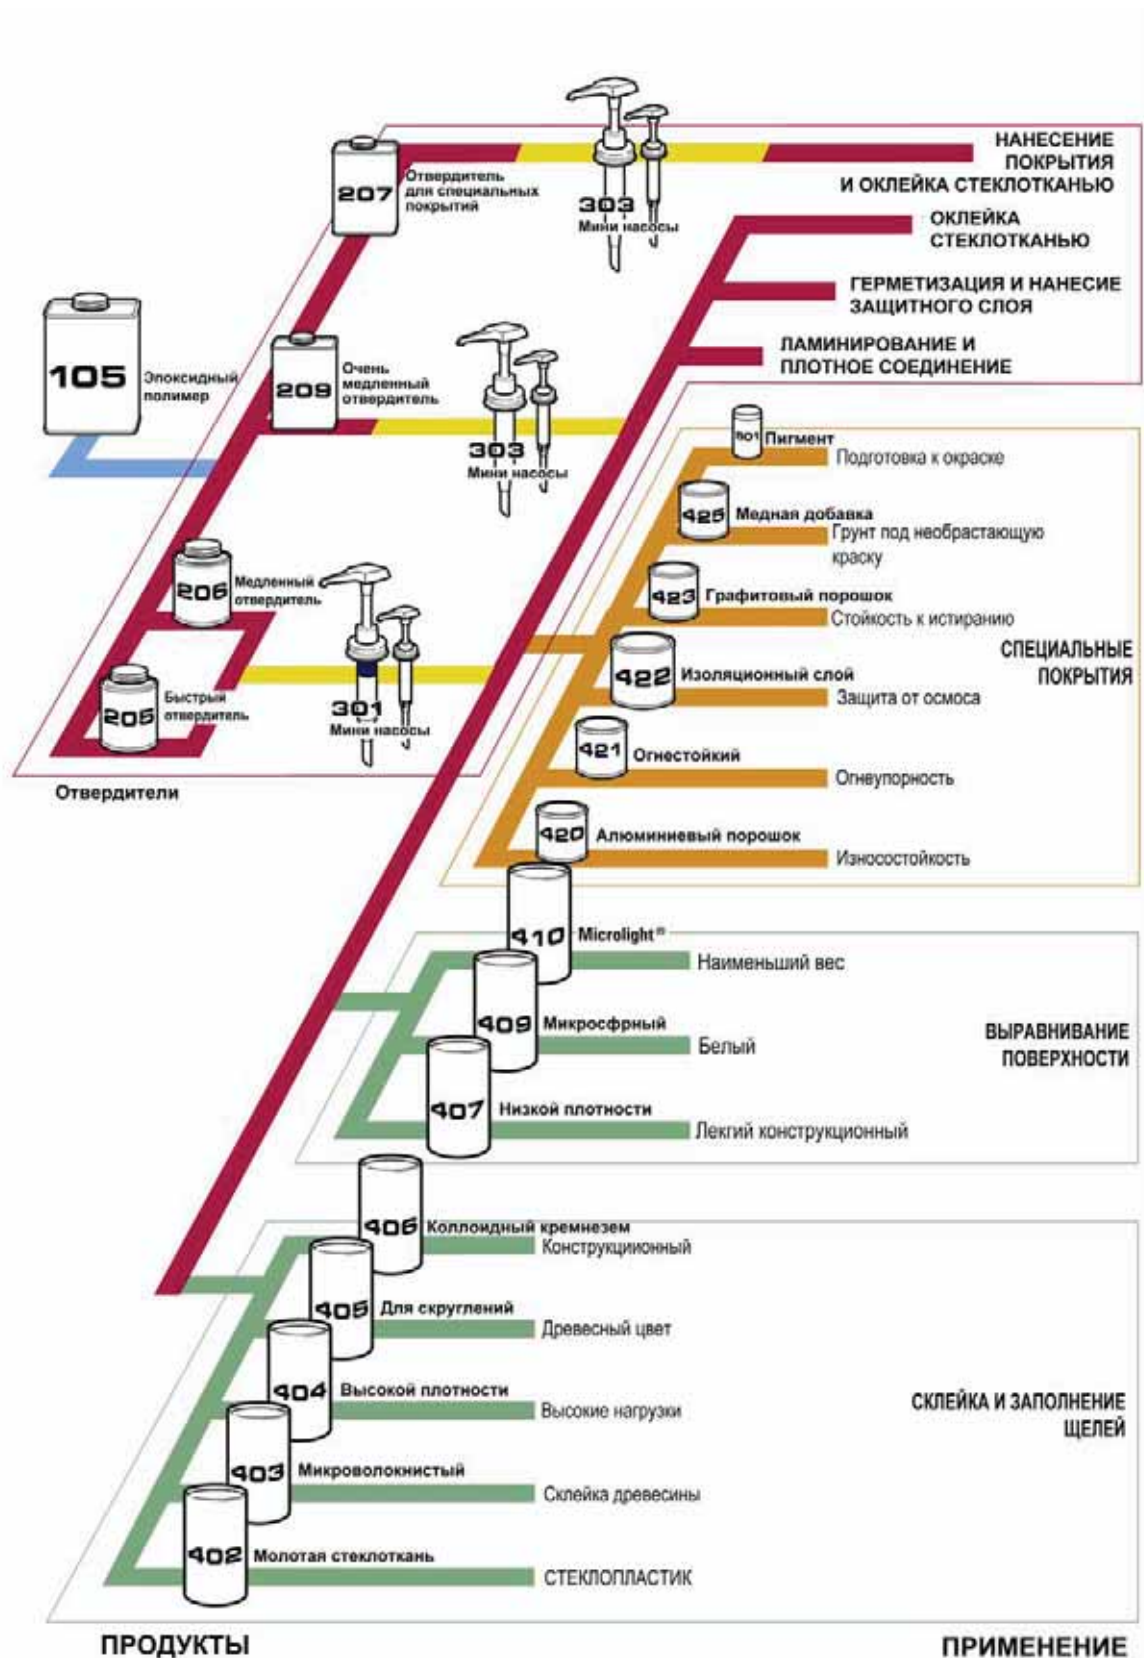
207 Отвердитель для специальных покрытий

303 Мини насосы

НАНЕСЕНИЕ ПОКРЫТИЯ И ОКЛЕЙКА СТЕКЛОТКАНЬЮ

ОКЛЕЙКА СТЕКЛОТКАНЬЮ

ГЕРМЕТИЗАЦИЯ И НАНЕСИЕ ЗАЩИТНОГО СЛОЯ

ЛАМИНИРОВАНИЕ И ПЛОТНОЕ СОЕДИНЕНИЕ

105 Эпоксидный полимер

209 Очень медленный отвердитель

303 Мини насосы

501 Пигмент
Подготовка к окраске

425 Медная добавка
Грунт под необрастающую краску

423 Графитовый порошок
Стойкость к истиранию

206 Медленный отвердитель

422 Изоляционный слой
Защита от осмоса

СПЕЦИАЛЬНЫЕ ПОКРЫТИЯ

205 Быстрый отвердитель

301 Мини насосы

421 Огнестойкий
Огнеупорность

Отвердители

420 Алюминиевый порошок
Износостойкость

410 Microlight®
Наименьший вес

409 Микросфрный
Белый

ВЫРАВНИВАНИЕ ПОВЕРХНОСТИ

407 Низкой плотности
Лекгий конструкционный

406 Коллоидный кремнезем
Конструкционный

405 Для скруглений
Древесный цвет

404 Высокой плотности
Высокие нагрузки

СКЛЕЙКА И ЗАПОЛНЕНИЕ ЩЕЛЕЙ

403 Микроволокнистый
Склейка древесины

402 Молотая стеклоткань
СТЕКЛОПЛАСТИК

ПРОДУКТЫ

ПРИМЕНЕНИЕ